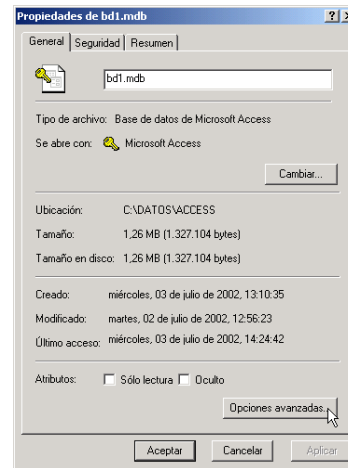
Propiedades de bd1.mdb

?

General | Seguridad | Resumen

bd1.mdb

Tipo de archivo: Base de datos de Microsoft Access

Se abre con: Microsoft Access

Cambiar...

Ubicación: C:\DATOS\ACCESS

Tamaño: 1,26 MB (1.327.104 bytes)

Tamaño en disco: 1,26 MB (1.327.104 bytes)

Creado: miércoles, 03 de julio de 2002, 13:10:35

Modificado: martes, 02 de julio de 2002, 12:56:23

Último acceso: miércoles, 03 de julio de 2002, 14:24:42

Atributos: Sólo lectura Oculto

Opciones avanzadas...

Aceptar Cancelar Aplicar